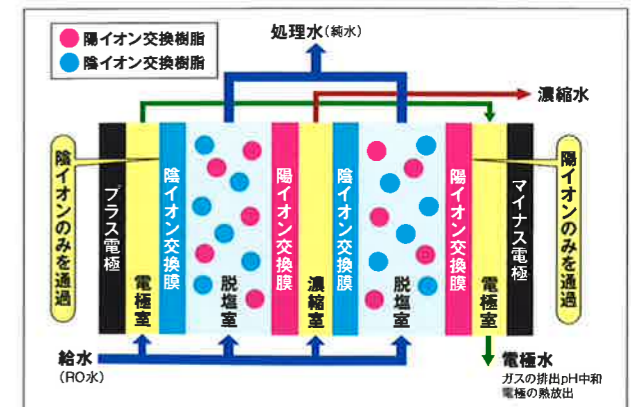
陽イオン交換樹脂
陰イオン交換樹脂

処理水（純水）

濃縮水

陰イオンのみを通過

プラス電極

電極室

陰イオン交換膜

脱塩室

陽イオン交換膜

濃縮室

陰イオン交換膜

脱塩室

陽イオン交換膜

電極室

マイナス電極

陽イオンのみを通過

給水
（RO水）

電極水
ガスの排出pH中和
電極の熱放出